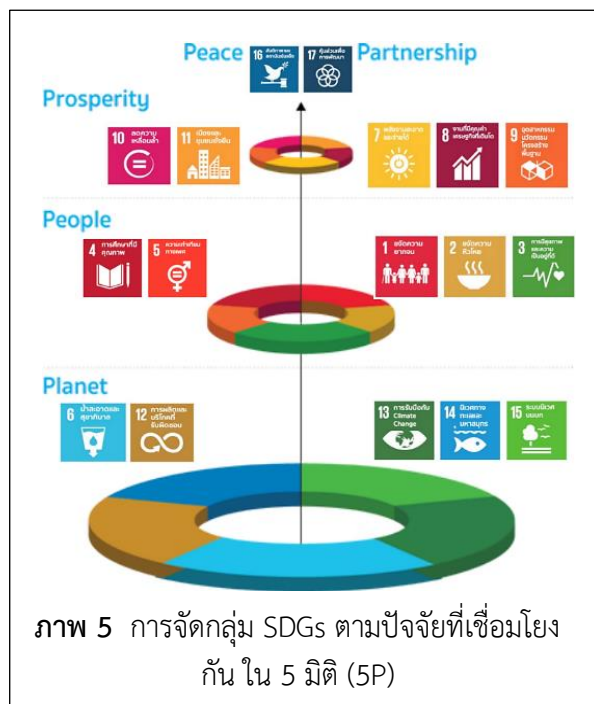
Peace 16 17 Partnership

Prosperity

10 ลดความเหลื่อมล้ำ

11 เมืองและชุมชนยั่งยืน

7 พลังงานสะอาดและจ่ายได้

8 งานที่มีคุณค่าและเศรษฐกิจที่เติบโต

9 อุตสาหกรรม นวัตกรรม โครงสร้างพื้นฐาน

People

4 การศึกษาที่มีคุณภาพ

5 ความเท่าเทียมทางเพศ

1 ขจัดความยากจน

2 ขจัดความหิวโหย

3 การมีสุขภาพและความเป็นอยู่ที่ดี

Planet

6 น้ำสะอาดและสุขาภิบาล

12 การผลิตและบริโภคที่ยั่งยืน

13 การรับมือกับ Climate Change

14 ทรัพยากรทางทะเลและมหาสมุทร

15 ระบบนิเวศบนบก

**ภาพ 5** การจัดกลุ่ม SDGs ตามปัจจัยที่เชื่อมโยงกัน ใน 5 มิติ (5P)